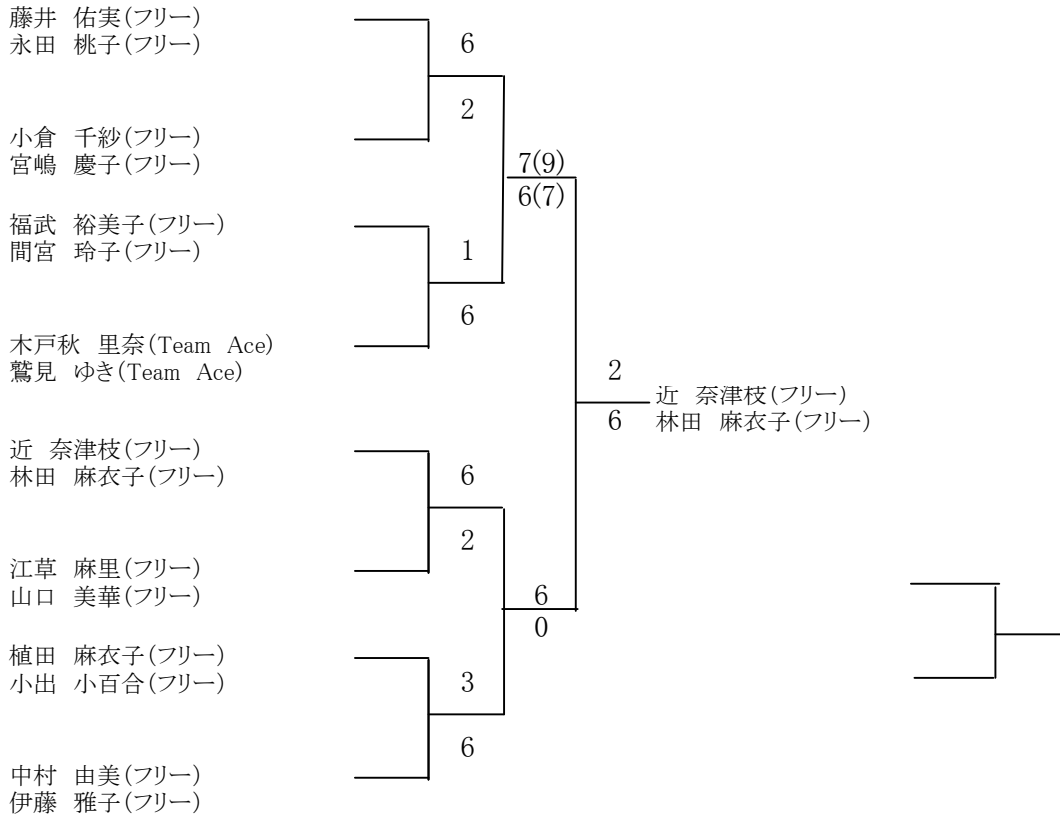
藤井　佑実(フリー)
永田　桃子(フリー)

6

2

小倉　千紗(フリー)
宮嶋　慶子(フリー)

7(9)
6(7)

福武　裕美子(フリー)
間宮　玲子(フリー)

1

6

木戸秋　里奈(Team Ace)
鷲見　ゆき(Team Ace)

2
6

近　奈津枝(フリー)
林田　麻衣子(フリー)

近　奈津枝(フリー)
林田　麻衣子(フリー)

6

2

江草　麻里(フリー)
山口　美華(フリー)

6
0

植田　麻衣子(フリー)
小出　小百合(フリー)

3

6

中村　由美(フリー)
伊藤　雅子(フリー)